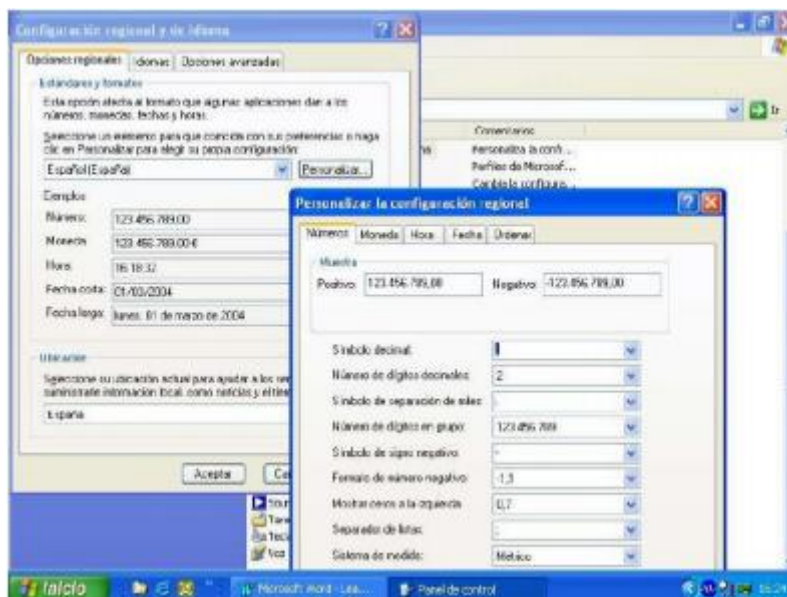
Configuración regional y de idioma

Opciones regionales | Idiomas | Opciones avanzadas

Estándares y formatos

Esta opción afecta al formato que algunas aplicaciones dan a los números, monedas, fechas y horas.

Seleccione un elemento para que coincida con sus preferencias o haga clic en Personalizar para elegir su propia configuración:

Español (España) | Personalizar...

Ejemplos

| | |
|---|---|
| Número: | 123.456.789,00 |
| Moneda: | 123.456.789,00 € |
| Hora: | 16:18:32 |
| Fecha corta: | 01/03/2004 |
| Fecha larga: | lunes, 01 de marzo de 2004 |

Ubicación

Seleccione su ubicación actual para ayudar a los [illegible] suministrarle información local, como noticias y el tiem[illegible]

España

Aceptar | Ca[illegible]

Ir

Comentarios
Personaliza la confi...
Perfiles de Microsof...
Cambia la configura...

Personalizar la configuración regional

Números | Moneda | Hora | Fecha | Ordenar

Muestra

Positivo: 123.456.789,00 | Negativo: -123.456.789,00

| | |
|---|---|
| Símbolo decimal: | , |
| Número de dígitos decimales: | 2 |
| Símbolo de separación de miles: | . |
| Número de dígitos en grupo: | 123.456.789 |
| Símbolo de signo negativo: | - |
| Formato de número negativo: | -1,1 |
| Mostrar ceros a la izquierda: | 0,7 |
| Separador de listas: | ; |
| Sistema de medida: | Métrico |

Inicio | Microsoft Word - Lea... | Panel de control